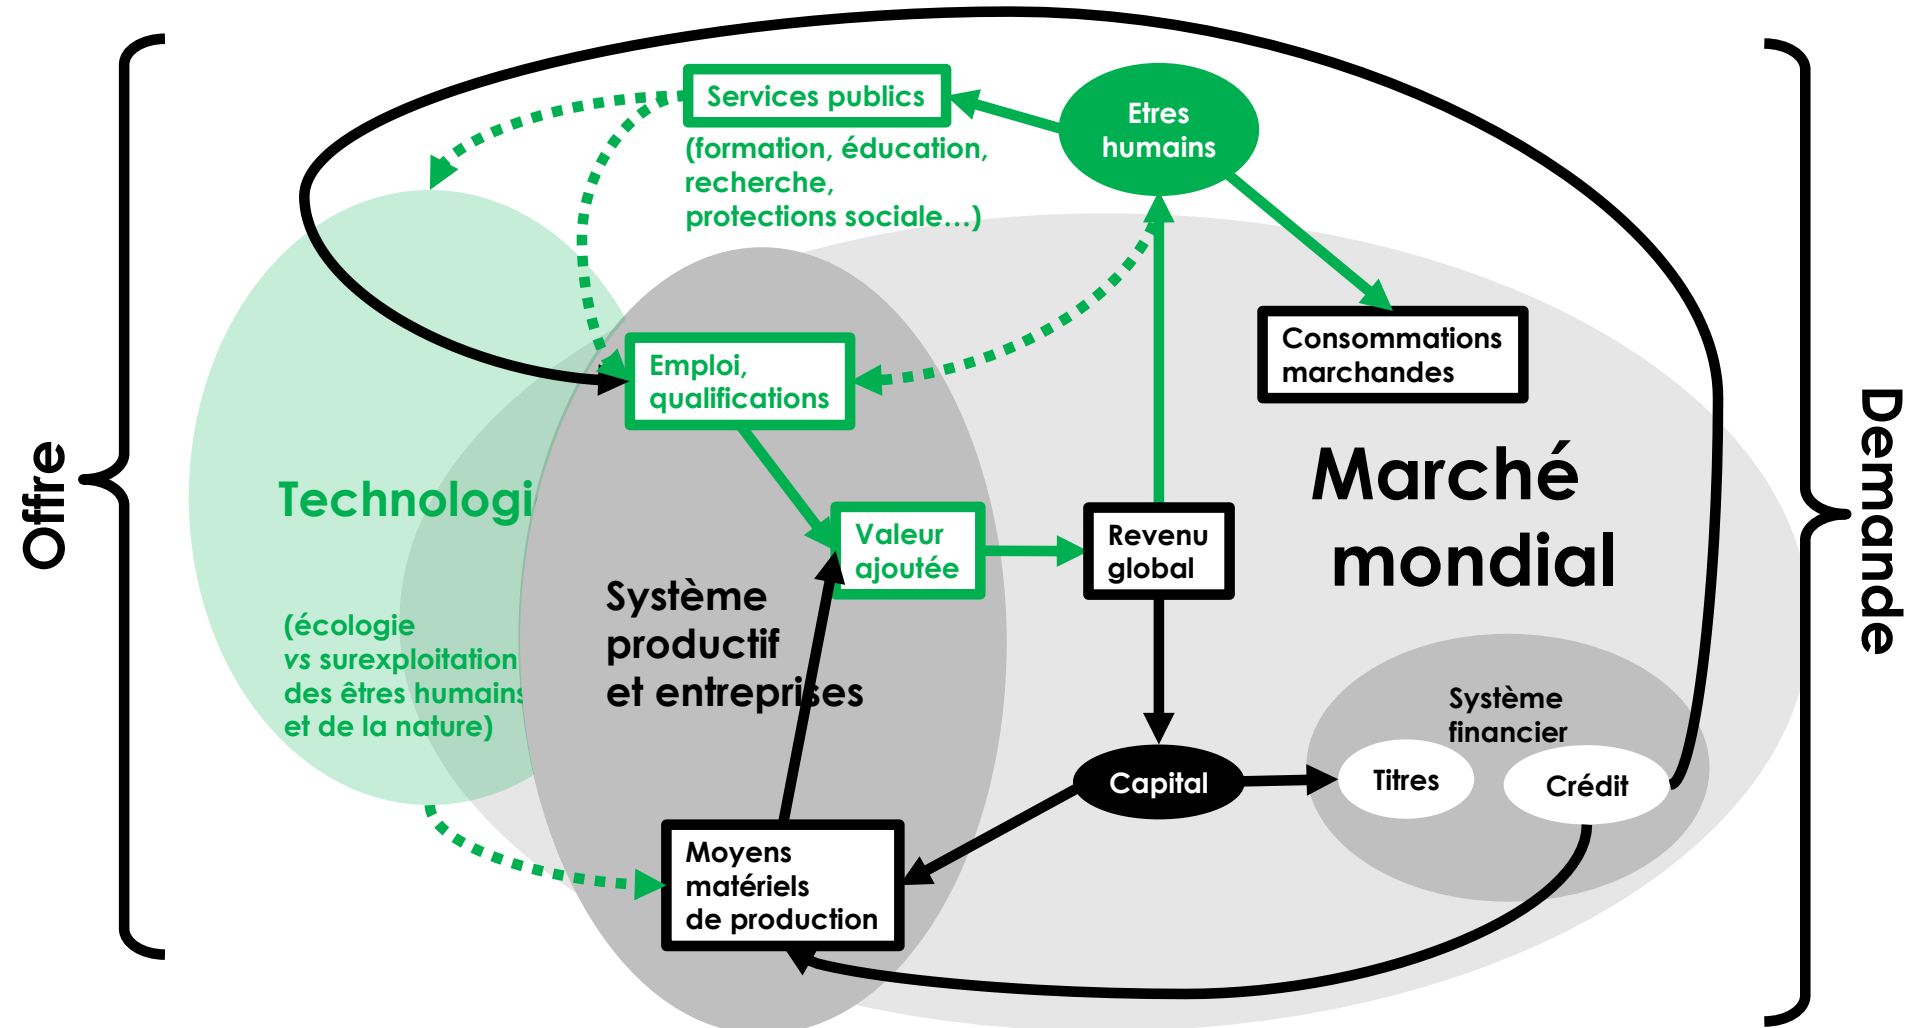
Offre

Services publics
(formation, éducation, recherche, protections sociale…)

Etres humains

Consommations marchandes

Emploi, qualifications

Technologi

(écologie vs surexploitation des êtres humains et de la nature)

Valeur ajoutée

Revenu global

Marché mondial

Système productif et entreprises

Système financier

Capital

Titres

Crédit

Moyens matériels de production

Demande